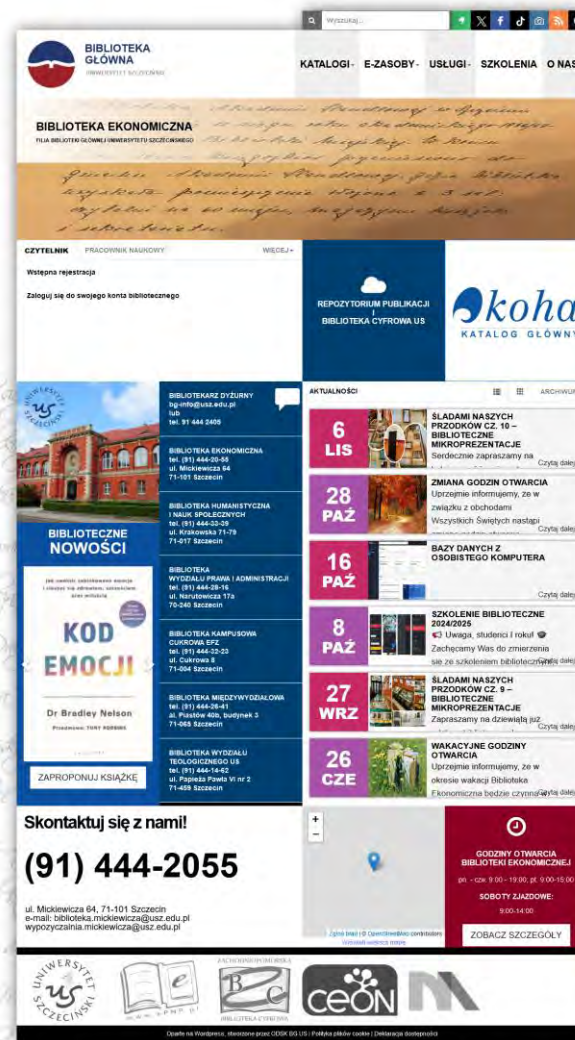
Wyszukaj...

BIBLIOTEKA GŁÓWNA
UNIWERSYTET SZCZECIŃSKI

KATALOGI · E-ZASOBY · USŁUGI · SZKOLENIA · O NAS

BIBLIOTEKA EKONOMICZNA
FILIA BIBLIOTEKI GŁÓWNEJ UNIWERSYTETU SZCZECIŃSKIEGO

CZYTELNIK · PRACOWNIK NAUKOWY · WIĘCEJ »

Wstępna rejestracja

Zaloguj się do swojego konta bibliotecznego

REPOZYTORIUM PUBLIKACJI I BIBLIOTEKA CYFROWA US

koha
KATALOG GŁÓWNY

BIBLIOTECZNE NOWOŚCI

Jak zamknąć zablokowane emocje i cieszyć się zdrowiem, szczęściem, przez miłością

KOD EMOCJI

Dr Bradley Nelson

Przedmowa: TONY ROBBINS

ZAPROPONUJ KSIĄŻKĘ

BIBLIOTEKARZ DYŻURNY
bg-info@usz.edu.pl
lub
tel. 91 444 2405

BIBLIOTEKA EKONOMICZNA
tel. (91) 444-20-55
ul. Mickiewicza 64
71-101 Szczecin

BIBLIOTEKA HUMANISTYCZNA I NAUK SPOŁECZNYCH
tel. (91) 444-33-39
ul. Krakowska 71-79
71-017 Szczecin

BIBLIOTEKA WYDZIAŁU PRAWA I ADMINISTRACJI
tel. (91) 444-28-16
ul. Narutowicza 17a
70-240 Szczecin

BIBLIOTEKA KAMPUSOWA CUKROWA EFZ
tel. (91) 444-23-23
ul. Cukrowa 8
71-004 Szczecin

BIBLIOTEKA MIĘDZYWYDZIAŁOWA
tel. (91) 444-26-41
al. Piastów 40b, budynek 3
71-065 Szczecin

BIBLIOTEKA WYDZIAŁU TEOLOGICZNEGO US
tel. (91) 444-14-62
ul. Papieża Pawła VI nr 2
71-459 Szczecin

AKTUALNOŚCI · ARCHIWUM

6 LIS
ŚLADAMI NASZYCH PRZODKÓW CZ. 10 – BIBLIOTECZNE MIKROPREZENTACJE
Serdecznie zapraszamy na
Czytaj dalej

28 PAŹ
ZMIANA GODZIN OTWARCIA
Uprzejmie informujemy, że w związku z obchodami Wszystkich Świętych nastąpi
Czytaj dalej

16 PAŹ
BAZY DANYCH Z OSOBISTEGO KOMPUTERA
Czytaj dalej

8 PAŹ
SZKOLENIE BIBLIOTECZNE 2024/2025
Uwaga, studenci I roku!
Zachęcamy Was do zmierzenia się ze szkoleniem bibliotecznym
Czytaj dalej

27 WRZ
ŚLADAMI NASZYCH PRZODKÓW CZ. 9 – BIBLIOTECZNE MIKROPREZENTACJE
Zapraszamy na dziewiątą już
Czytaj dalej

26 CZE
WAKACYJNE GODZINY OTWARCIA
Uprzejmie informujemy, że w okresie wakacji Biblioteka Ekonomiczna będzie czynna
Czytaj dalej

Skontaktuj się z nami!

(91) 444-2055

ul. Mickiewicza 64, 71-101 Szczecin
e-mail: biblioteka.mickiewicza@usz.edu.pl
wypozyczalnia.mickiewicza@usz.edu.pl

+
−

Zgłoś błąd | © OpenStreetMap contributors
Wikimedia mapy

GODZINY OTWARCIA BIBLIOTEKI EKONOMICZNEJ
pn. - czw. 9:00 - 19:00, pt. 9:00-15:00
SOBOTY ZJAZDOWE:
9:00-14:00

ZOBACZ SZCZEGÓŁY

UNIWERSYTET SZCZECIŃSKI
ZACHODNIOPOMORSKA BIBLIOTEKA CYFROWA
CEON

Oparte na Wordpress, stworzone przez ODSK BG US | Polityka plików cookie | Deklaracja dostępności